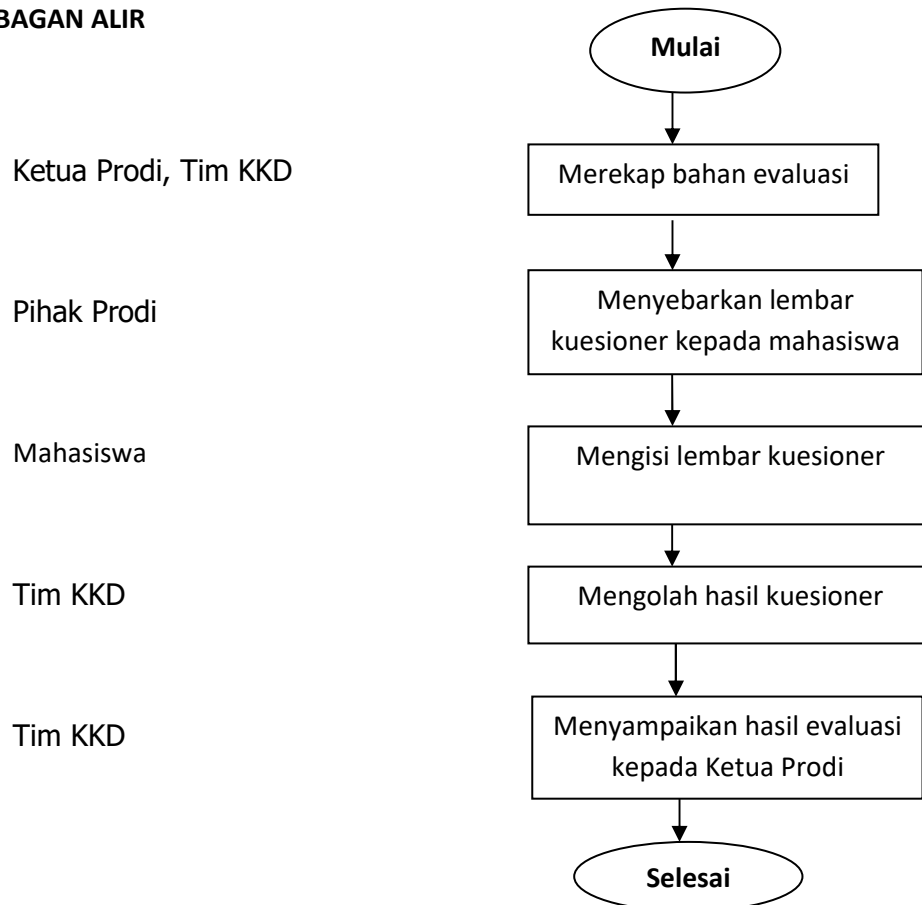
BAGAN ALIR

Mulai

Ketua Prodi, Tim KKD

Merekap bahan evaluasi

Pihak Prodi

Menyebarkan lembar kuesioner kepada mahasiswa

Mahasiswa

Mengisi lembar kuesioner

Tim KKD

Mengolah hasil kuesioner

Tim KKD

Menyampaikan hasil evaluasi kepada Ketua Prodi

Selesai